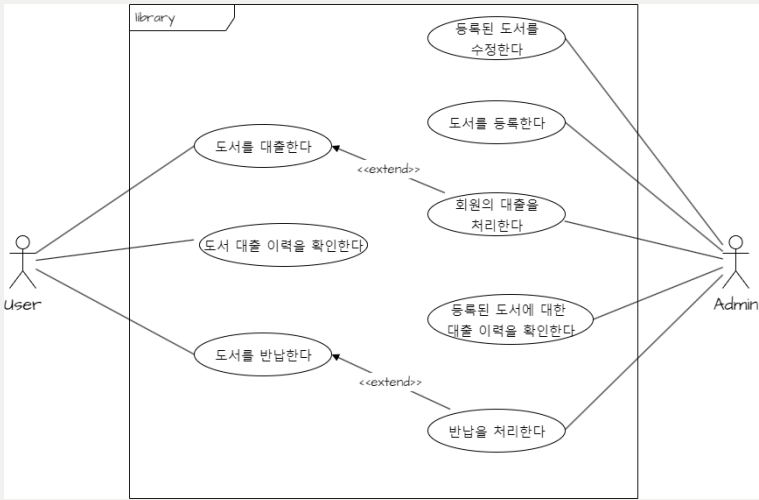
library

등록된 도서를 수정한다

도서를 등록한다

도서를 대출한다

<<extend>>

회원의 대출을 처리한다

도서 대출 이력을 확인한다

User

Admin

등록된 도서에 대한 대출 이력을 확인한다

도서를 반납한다

<<extend>>

반납을 처리한다